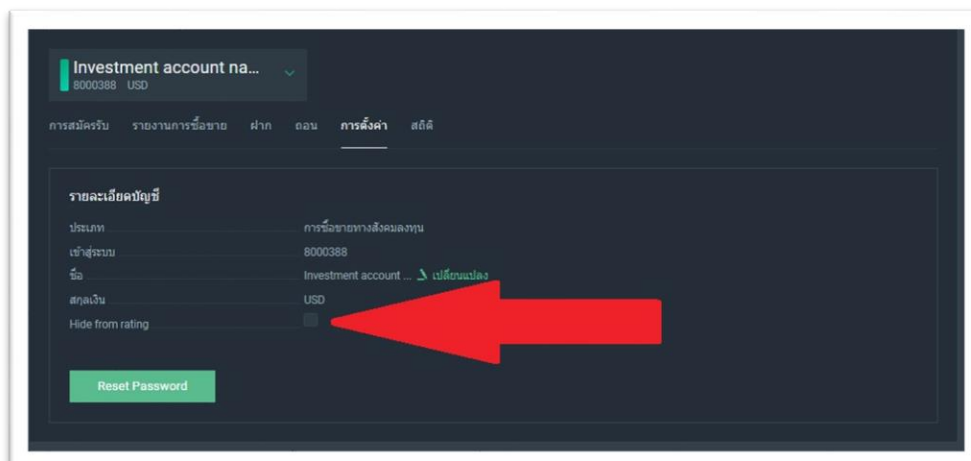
Investment account na...
8000388 USD

การสมัครรับ รายงานการซื้อขาย ฝาก ถอน การตั้งค่า สถิติ

รายละเอียดบัญชี

| ประเภท | การซื้อขายทางสังคมลงทุน |
|---|---|
| เข้าสู่ระบบ | 8000388 |
| ชื่อ | Investment account ... เปลี่ยนแปลง |
| สกุลเงิน | USD |
| Hide from rating | |

Reset Password